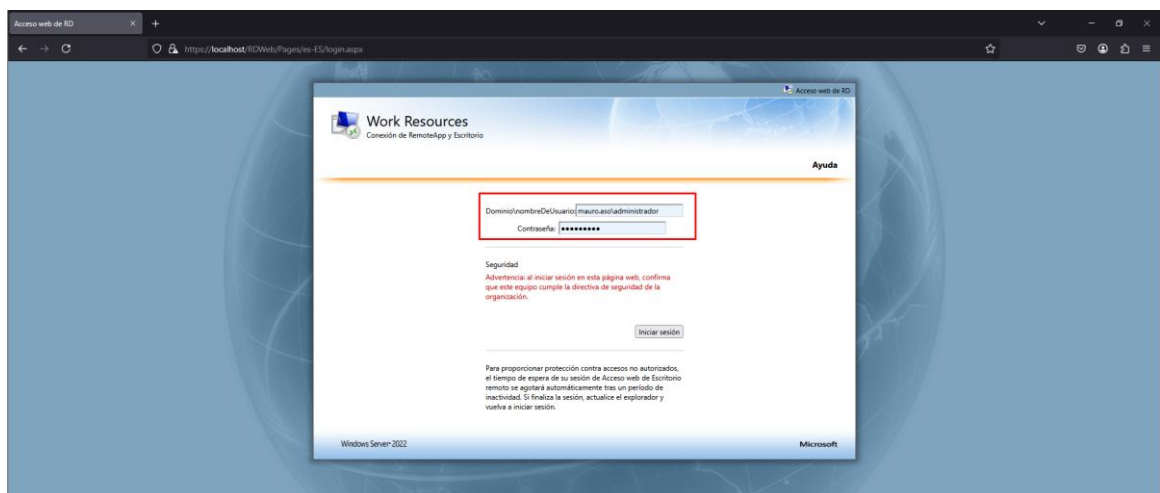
Acceso web de RD

https://localhost/RDWeb/Pages/es-ES/login.aspx

Acceso web de RD

Work Resources
Conexión de RemoteApp y Escritorio

Ayuda

Dominio\nombreDeUsuario: mauro.aso\administrador
Contraseña: •••••••••

Seguridad
Advertencia: al iniciar sesión en esta página web, confirma que este equipo cumple la directiva de seguridad de la organización.

Iniciar sesión

Para proporcionar protección contra accesos no autorizados, el tiempo de espera de su sesión de Acceso web de Escritorio remoto se agotará automáticamente tras un período de inactividad. Si finaliza la sesión, actualice el explorador y vuelva a iniciar sesión.

Windows Server 2022

Microsoft